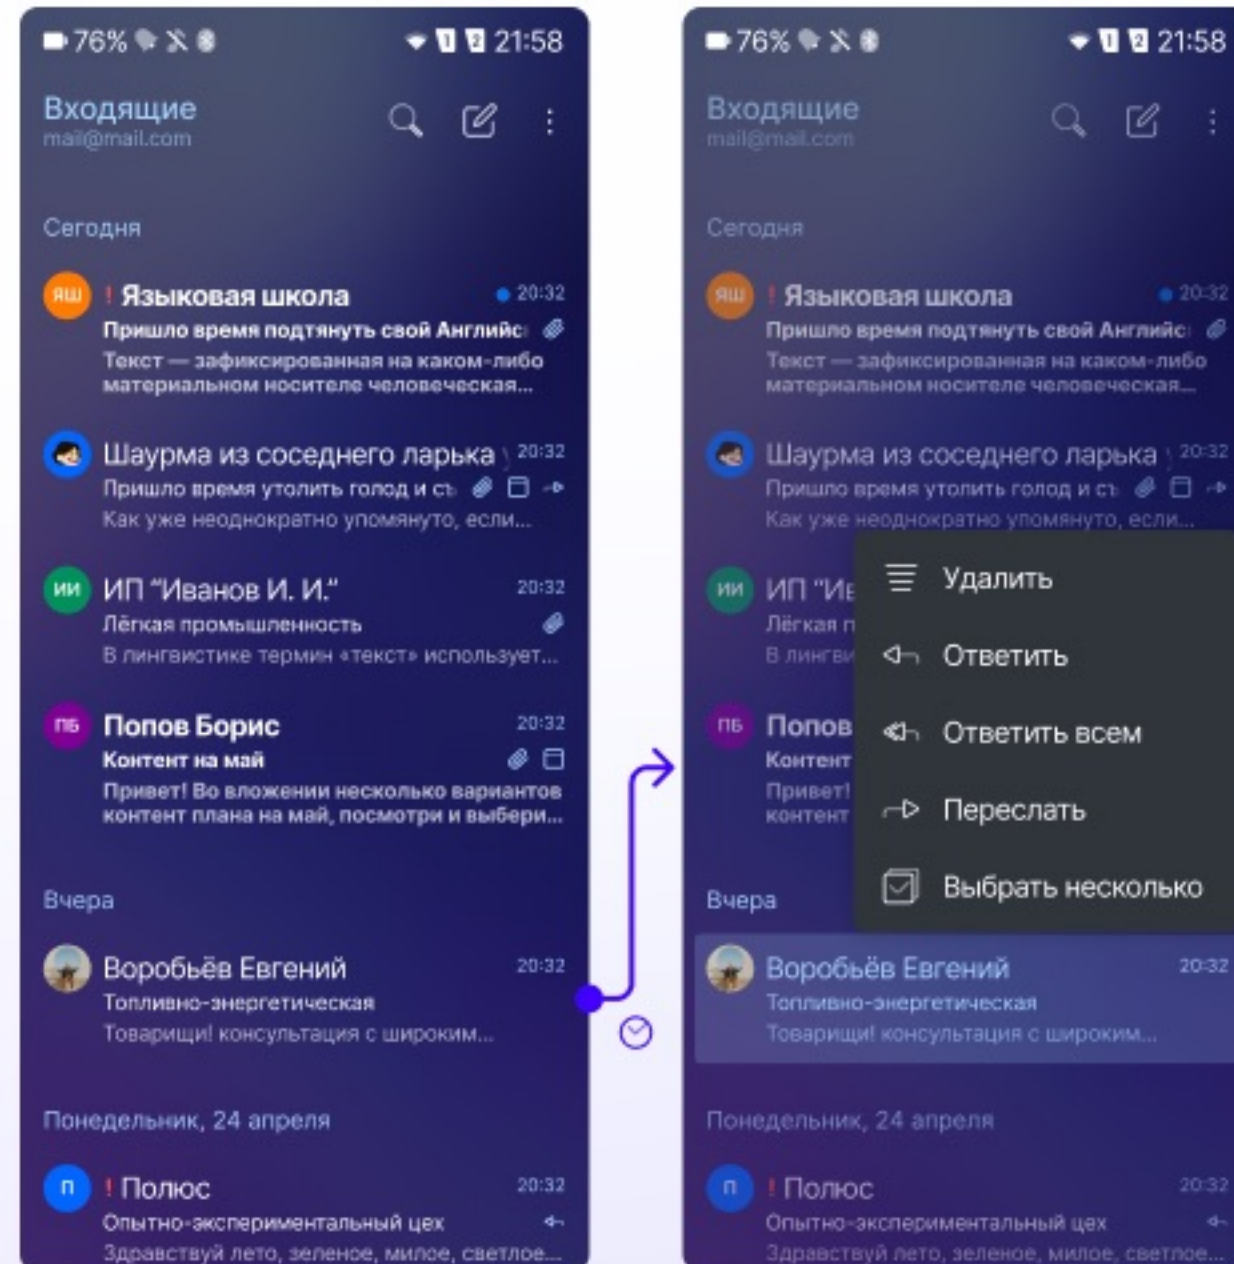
76% 21:58

Входящие
mail@mail.com

Сегодня

ЯШ ! Языковая школа 20:32
Пришло время подтянуть свой Английс
Текст — зафиксированная на каком-либо материальном носителе человеческая...

Шаурма из соседнего ларька 20:32
Пришло время утолить голод и сь
Как уже неоднократно упомянуто, если...

ИИ ИП "Иванов И. И." 20:32
Лёгкая промышленность
В лингвистике термин «текст» использует...

ПБ Попов Борис 20:32
Контент на май
Привет! Во вложении несколько вариантов контент плана на май, посмотри и выбери...

Вчера

Воробьёв Евгений 20:32
Топливно-энергетическая
Товарищи! консультация с широким...

Понедельник, 24 апреля

П ! Полюс 20:32
Опытно-экспериментальный цех
Здравствуй лето, зеленое, милое, светлое...

76% 21:58

Входящие
mail@mail.com

Сегодня

ЯШ ! Языковая школа 20:32
Пришло время подтянуть свой Английс
Текст — зафиксированная на каком-либо материальном носителе человеческая...

Шаурма из соседнего ларька 20:32
Пришло время утолить голод и сь
Как уже неоднократно упомянуто, если...

ИИ ИП "Ив
Лёгкая п
В лингви

ПБ Попов
Контент
Привет!
контент

Удалить
Ответить
Ответить всем
Переслать
Выбрать несколько

Вчера

Воробьёв Евгений 20:32
Топливно-энергетическая
Товарищи! консультация с широким...

Понедельник, 24 апреля

П ! Полюс 20:32
Опытно-экспериментальный цех
Здравствуй лето, зеленое, милое, светлое...